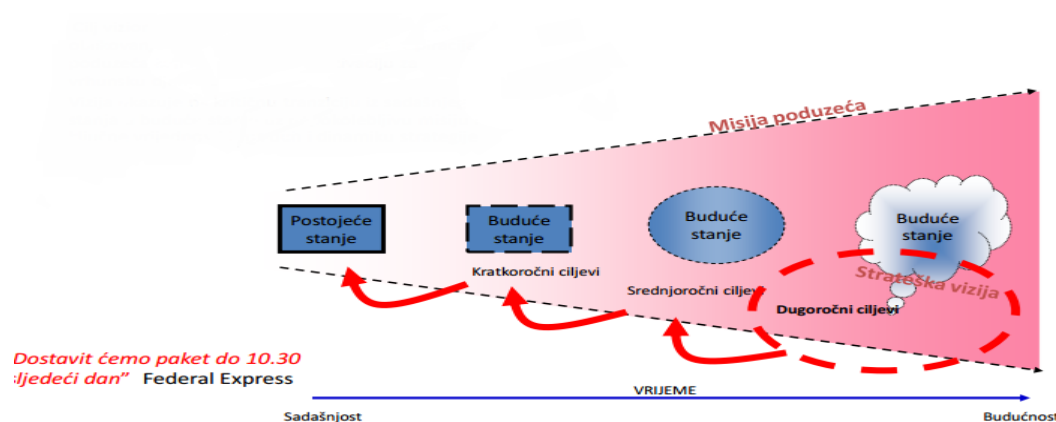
Misija poduzeća

Postojeće stanje

Buduće stanje

Buduće stanje

Buduće stanje

Strateška vizija

Kratkoročni ciljevi

Srednjoročni ciljevi

Dugoročni ciljevi

Dostavit ćemo paket do 10.30 sljedeći dan" Federal Express

VRIJEME

Sadašnjost

Budućnost